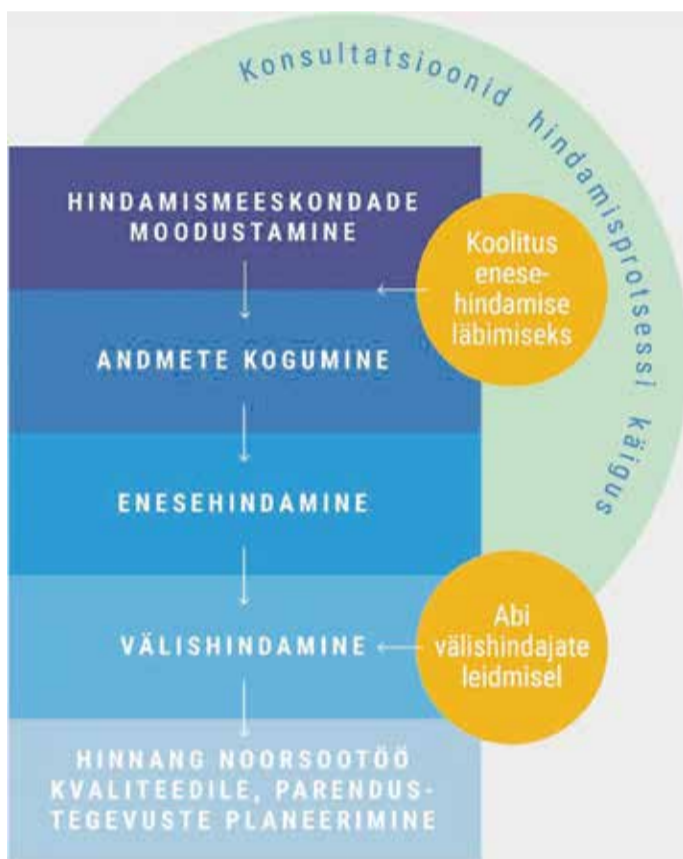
Konsultatsioonid hindamisprotsessi käigus

HINDAMISMEESKONDADE MOODUSTAMINE

Koolitus enesehindamise läbimiseks

ANDMETE KOGUMINE

ENESEHINDAMINE

VÄLISHINDAMINE

Abi välishindajate leidmisel

HINNANG NOORSOOTÖÖ KVALITEEDILE, PARENDUSTEGEVUSTE PLANEERIMINE